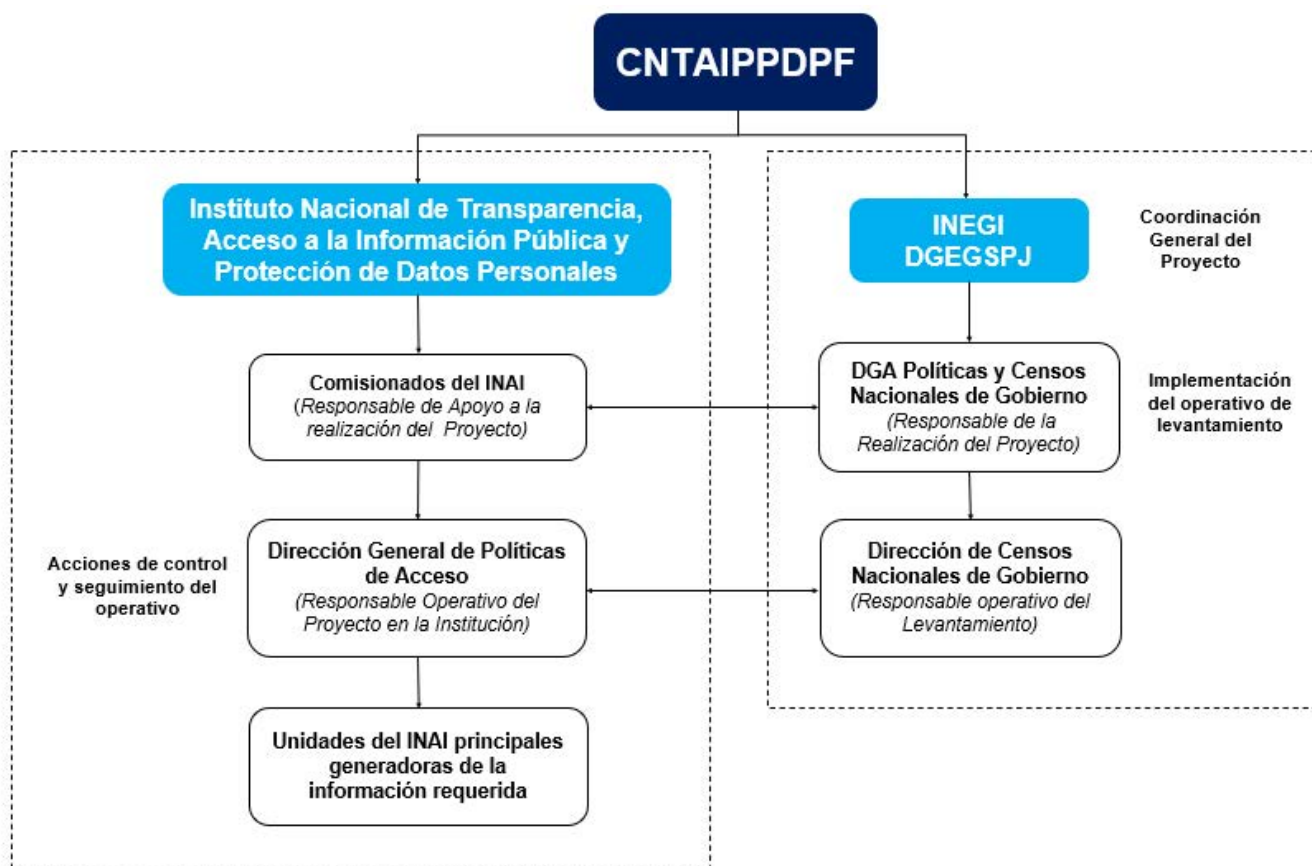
CNTAIPPDPF

Instituto Nacional de Transparencia, Acceso a la Información Pública y Protección de Datos Personales

Comisionados del INAI
(Responsable de Apoyo a la realización del Proyecto)

Acciones de control y seguimiento del operativo

Dirección General de Políticas de Acceso
(Responsable Operativo del Proyecto en la Institución)

Unidades del INAI principales generadoras de la información requerida

INEGI
DGEGSPJ

Coordinación General del Proyecto

DGA Políticas y Censos Nacionales de Gobierno
(Responsable de la Realización del Proyecto)

Implementación del operativo de levantamiento

Dirección de Censos Nacionales de Gobierno
(Responsable operativo del Levantamiento)